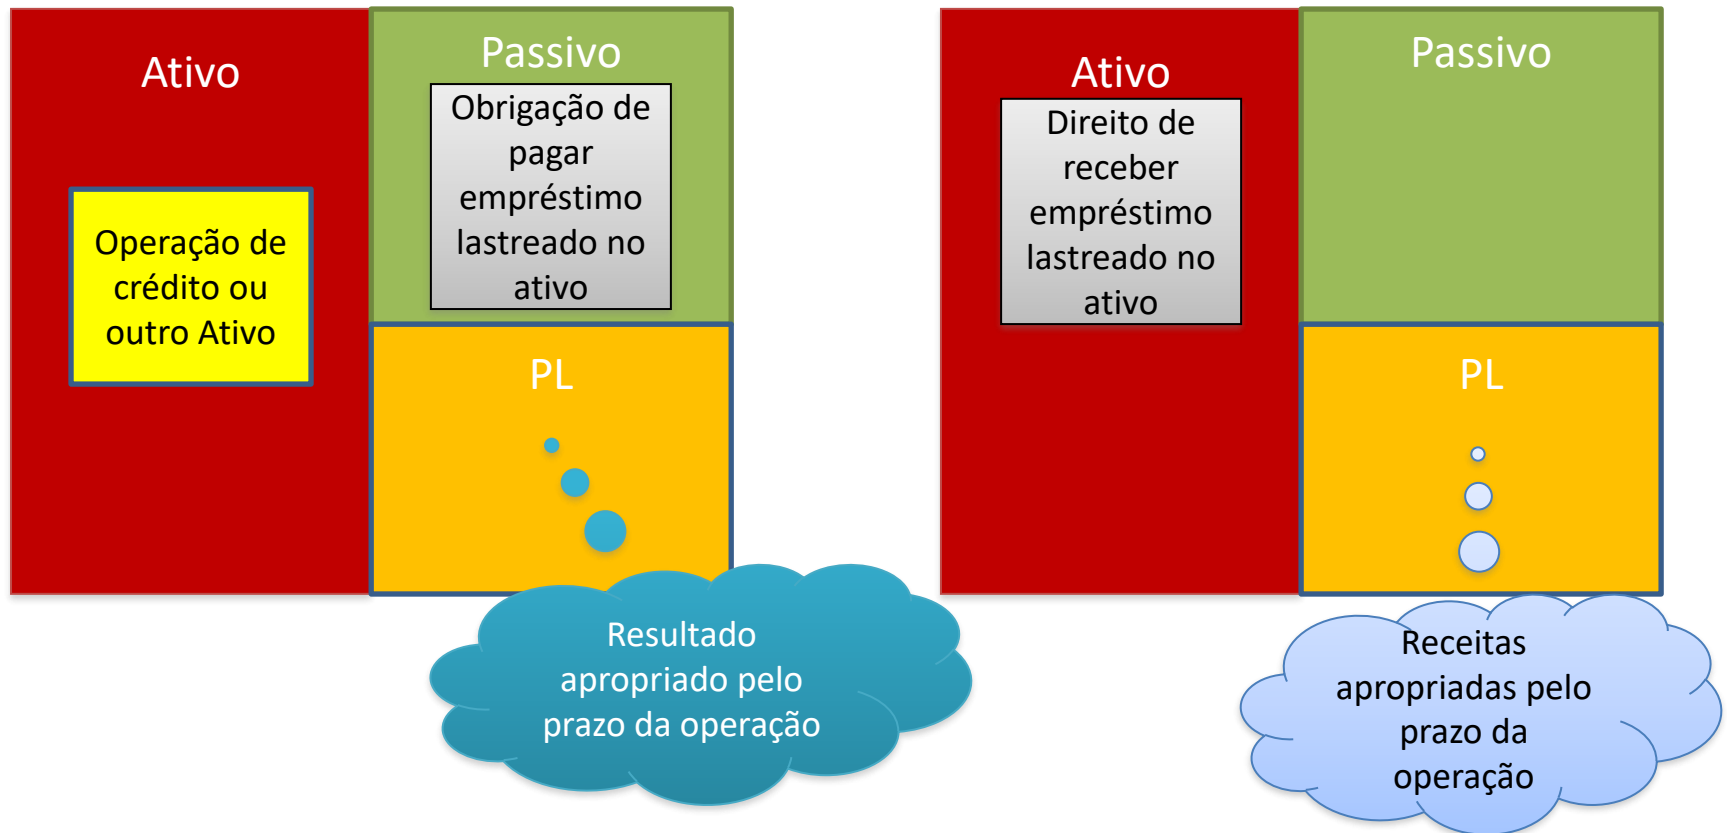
Ativo

Operação de crédito ou outro Ativo

Passivo

Obrigação de pagar empréstimo lastreado no ativo

PL

Resultado apropriado pelo prazo da operação

Ativo

Direito de receber empréstimo lastreado no ativo

Passivo

PL

Receitas apropriadas pelo prazo da operação